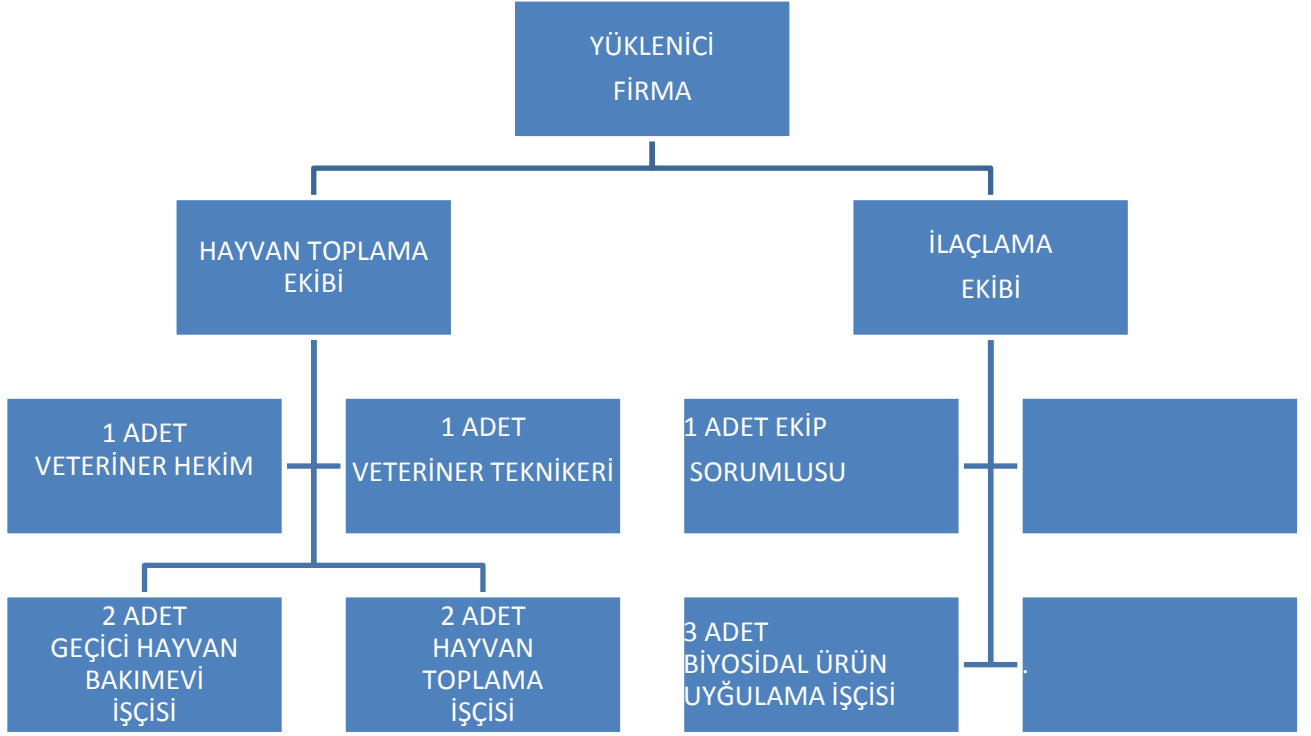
YÜKLENİCİ
FİRMA

HAYVAN TOPLAMA
EKİBİ

İLAÇLAMA
EKİBİ

1 ADET
VETERİNER HEKİM

1 ADET
VETERİNER TEKNİKERİ

1 ADET EKİP
SORUMLUSU

2 ADET
GEÇİCİ HAYVAN
BAKIMEVİ
İŞÇİSİ

2 ADET
HAYVAN
TOPLAMA
İŞÇİSİ

3 ADET
BİYOSİDAL ÜRÜN
UYĞULAMA İŞÇİSİ

.